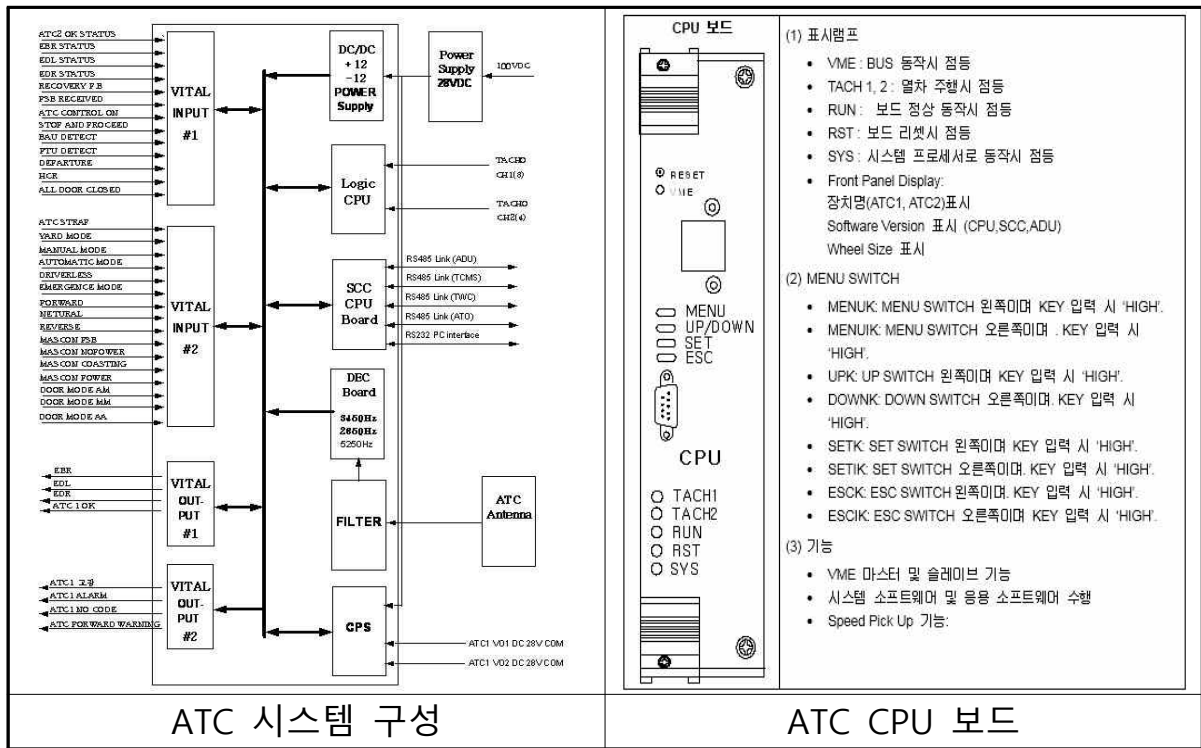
ATC2 OK STATUS
EBR STATUS
EDL STATUS
EDR STATUS
RECOVERY P.B
PSB RECEIVED
ATC CONTROL ON
STOP AND PROCEED
BAU DETECT
PTU DETECT
DEPARTURE
HCR
ALL DOOR CLOSED

VITAL INPUT #1

ATC STRAP
YARD MODE
MANUAL MODE
AUTOMATIC MODE
DRIVERLESS
EMERGENCE MODE
FORWARD
NETURAL
REVERSE
MASCON PSB
MASCON NOPOWER
MASCON COASTING
MASCON POWER
DOOR MODE AM
DOOR MODE MM
DOOR MODE AA

VITAL INPUT #2

EBR
EDL
EDR
ATC 1 OK

VITAL OUT-PUT #1

ATC1 고장
ATC1 ALARM
ATC1 NO CODE
ATC FORWARD WARNING

VITAL OUT-PUT #2

DC/DC +12 -12 POWER Supply

Power Supply 28VDC

100VDC

Logic CPU

TACHO CH1(3)
TACHO CH2(4)

SCC CPU Board

RS485 Link (ADU)
RS485 Link (TCMS)
RS485 Link (TWC)
RS485 Link (ATO)
RS232 PC interface

DEC Board
3450Hz
2650Hz
5250Hz

FILTER

ATC Antenna

CPS

ATC1 V01 DC 28V COM
ATC1 V02 DC 28V COM

CPU 보드

RESET
VME
MENU
UP/DOWN
SET
ESC
CPU
TACH1
TACH2
RUN
RST
SYS

(1) 표시램프
• VME : BUS 동작시 점등
• TACH 1, 2 : 열차 주행시 점등
• RUN : 보드 정상 동작시 점등
• RST : 보드 리셋시 점등
• SYS : 시스템 프로세서로 동작시 점등
• Front Panel Display:
장치명(ATC1, ATC2)표시
Software Version 표시 (CPU,SCC,ADU)
Wheel Size 표시

(2) MENU SWITCH
• MENUK: MENU SWITCH 왼쪽이며 KEY 입력 시 'HIGH'.
• MENUIK: MENU SWITCH 오른쪽이며 . KEY 입력 시 'HIGH'.
• UPK: UP SWITCH 왼쪽이며 KEY 입력 시 'HIGH'.
• DOWNK: DOWN SWITCH 오른쪽이며. KEY 입력 시 'HIGH'.
• SETK: SET SWITCH 왼쪽이며 KEY 입력 시 'HIGH'.
• SETIK: SET SWITCH 오른쪽이며. KEY 입력 시 'HIGH'.
• ESCK: ESC SWITCH 왼쪽이며. KEY 입력 시 'HIGH'.
• ESCIK: ESC SWITCH 오른쪽이며 KEY 입력 시 'HIGH'.

(3) 기능
• VME 마스터 및 슬레이브 기능
• 시스템 소프트웨어 및 응용 소프트웨어 수행
• Speed Pick Up 기능:

ATC 시스템 구성

ATC CPU 보드